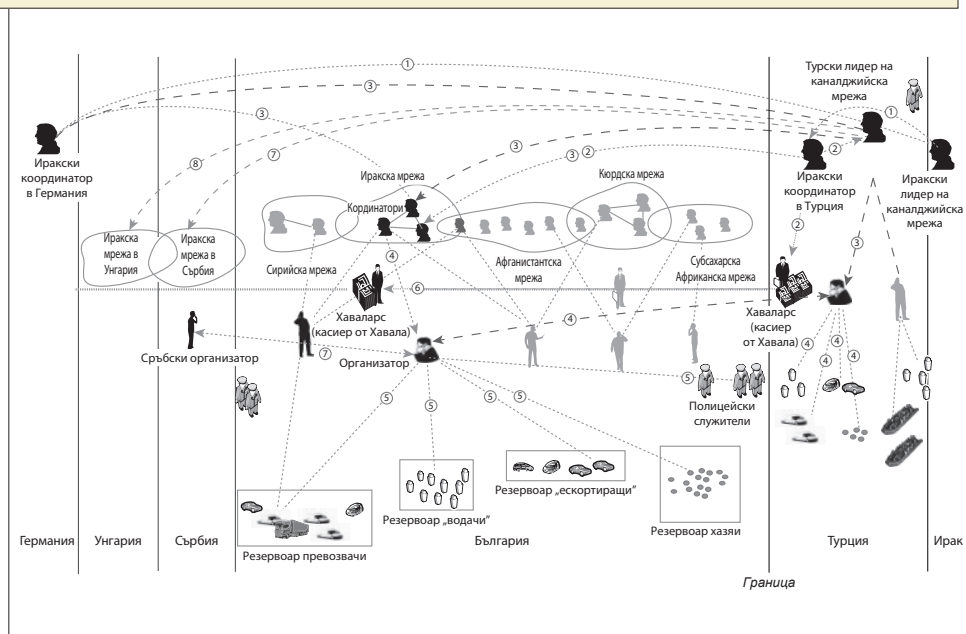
①
③
Турски лидер на каналджийска мрежа
①
③
②
Иракски координатор в Германия
⑧
⑦
③
③ ②
Иракски координатор в Турция
Иракски лидер на каналджийска мрежа
Иракска мрежа
Кюрдска мрежа
Координатори
Иракска мрежа в Унгария
Иракска мрежа в Сърбия
Афганистанска мрежа
Субсахарска Африканска мрежа
②
③
Сирийска мрежа
④
⑥
Хаваларс (касиер от Хавала)
④
Хаваларс (касиер от Хавала)
Сръбски организатор
⑦
Организатор
⑤
④ ④ ④
④
Полицейски служители
⑤
⑤
⑤ ⑤
Резервоар „водачи"
Резервоар „ескортиращи"
Резервоар хазяи
Резервоар превозвачи
Германия
Унгария
Сърбия
България
Турция
Ирак
Граница